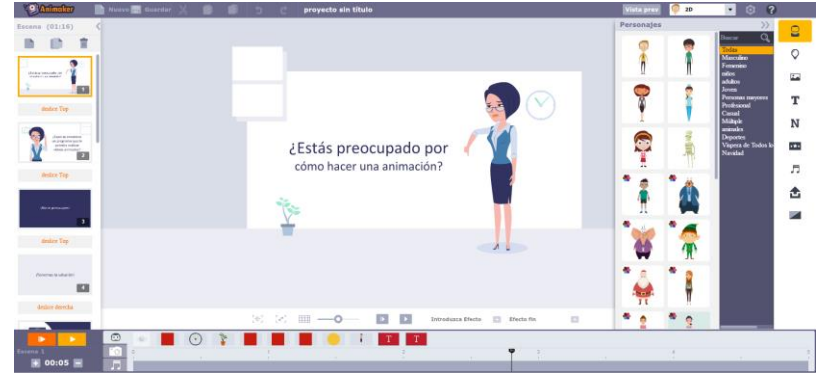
Animaker
Nuevo Guardar
proyecto sin título
Vista prev 2D
Escena (01:16)
Ándice Top
Ándice Top
Ándice Top
Ándice derecha
¿Estás preocupado por cómo hacer una animación?
Personajes
Buscar
Todos
Masculino
Femenino
niños
adultos
Joven
Personas mayores
Profesional
Casual
Múltiple
animales
Deportes
Víspera de Todos lo
Navidad
Introduzca Efecto
Efecto fin
Escena 1
00:05